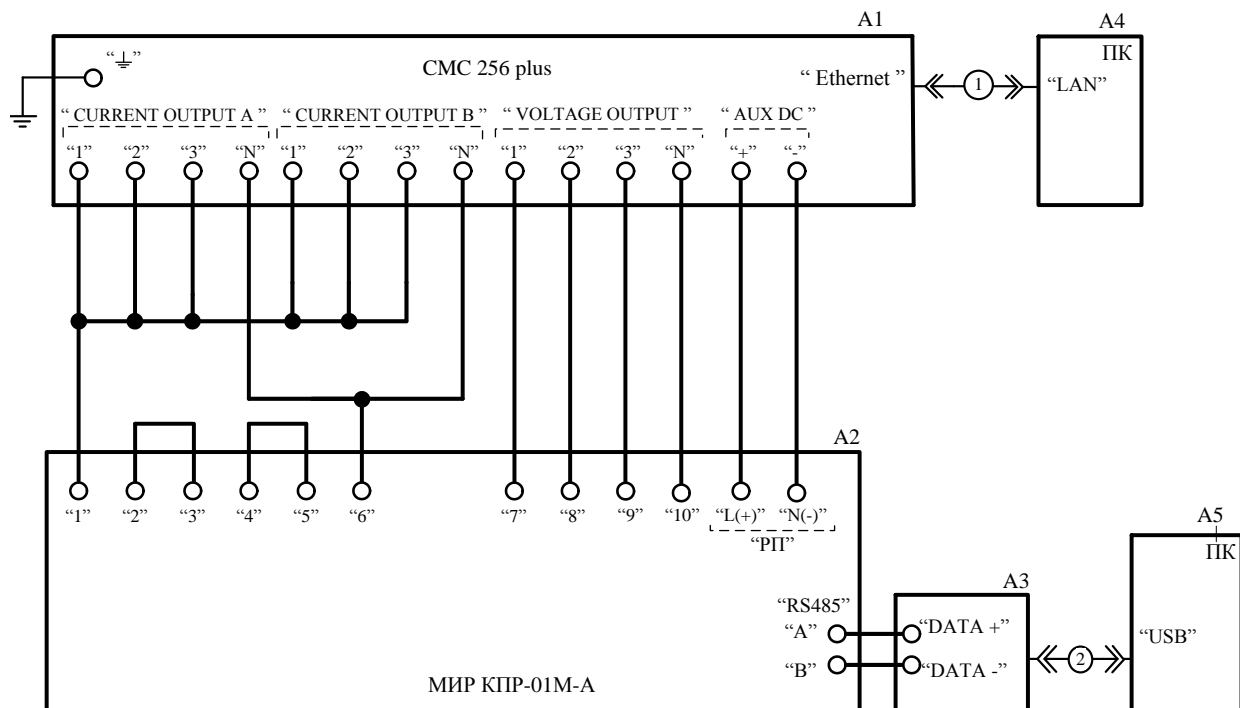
A1

CMC 256 plus

" Ethernet "

A4
ПК
"LAN"

1

" CURRENT OUTPUT A " " CURRENT OUTPUT B " " VOLTAGE OUTPUT " " AUX DC "

"1" "2" "3" "N" "1" "2" "3" "N" "1" "2" "3" "N" "+" "-"

A2

"1" "2" "3" "4" "5" "6" "7" "8" "9" "10" "L(+)" "N(-)"

"РП"

A5
ПК

A3

"RS485"
"A"
"B"

"DATA +"
"DATA -"

2

"USB"

МИР КПР-01М-А